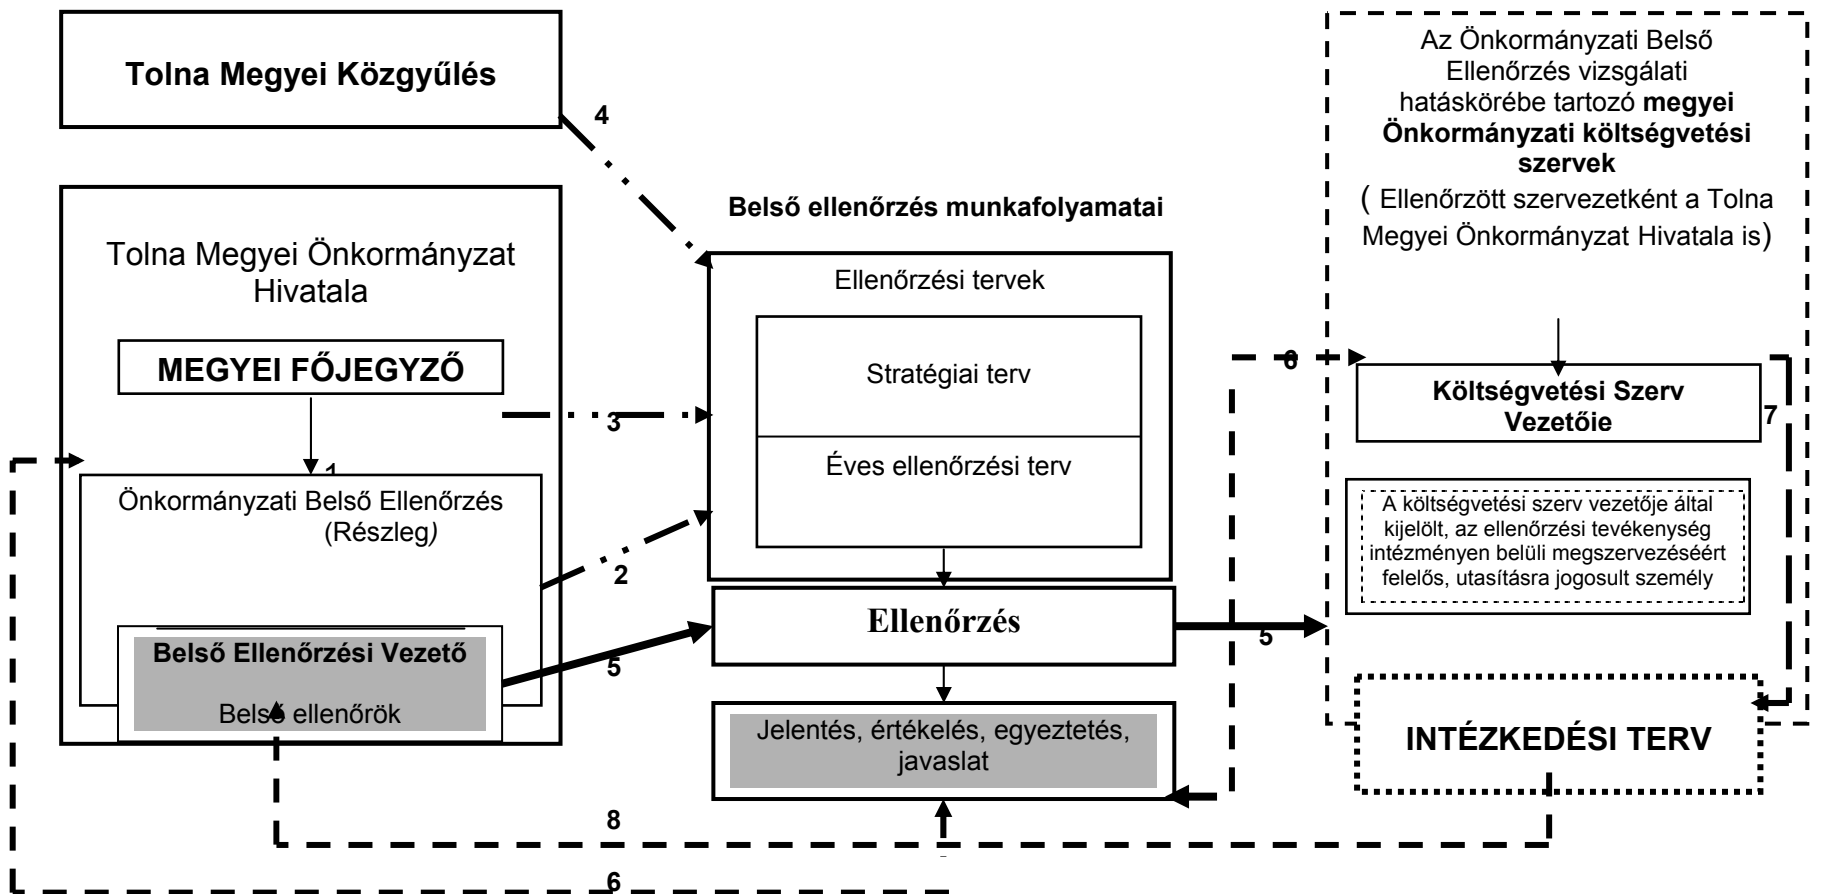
Tolna Megyei Közgyűlés

4

Az Önkormányzati Belső Ellenőrzés vizsgálati hatáskörébe tartozó **megyei Önkormányzati költségvetési szervek**

( Ellenőrzött szervezetként a Tolna Megyei Önkormányzat Hivatala is)

Belső ellenőrzés munkafolyamatai

Tolna Megyei Önkormányzat Hivatala

Ellenőrzési tervek

Stratégiai terv

MEGYEI FŐJEGYZŐ

6

Költségvetési Szerv Vezetőie

7

3

1

Éves ellenőrzési terv

Önkormányzati Belső Ellenőrzés (Részleg)

A költségvetési szerv vezetője által kijelölt, az ellenőrzési tevékenység intézményen belüli megszervezéséért felelős, utasításra jogosult személy

2

Ellenőrzés

Belső Ellenőrzési Vezető

5

5

Belső ellenőrök

Jelentés, értékelés, egyeztetés, javaslat

INTÉZKEDÉSI TERV

8

6